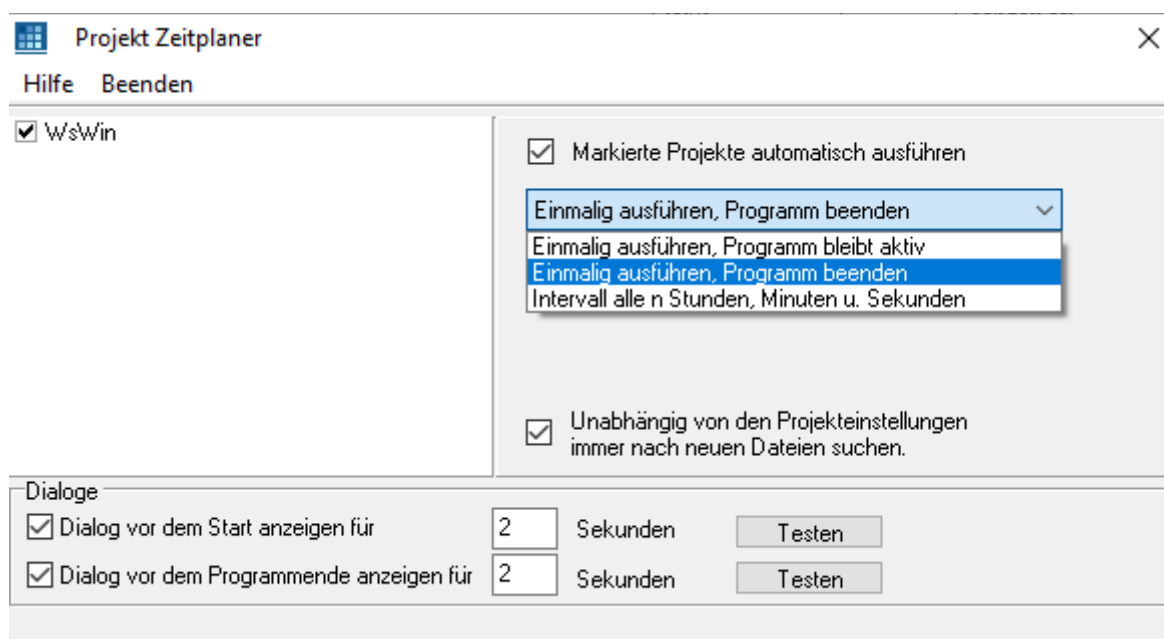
Projekt Zeitplaner

Hilfe Beenden

WsWin

Markierte Projekte automatisch ausführen

Einmalig ausführen, Programm beenden

Einmalig ausführen, Programm bleibt aktiv
Einmalig ausführen, Programm beenden
Intervall alle n Stunden, Minuten u. Sekunden

Unabhängig von den Projekteinstellungen immer nach neuen Dateien suchen.

Dialoge

Dialog vor dem Start anzeigen für 2 Sekunden Testen

Dialog vor dem Programmende anzeigen für 2 Sekunden Testen